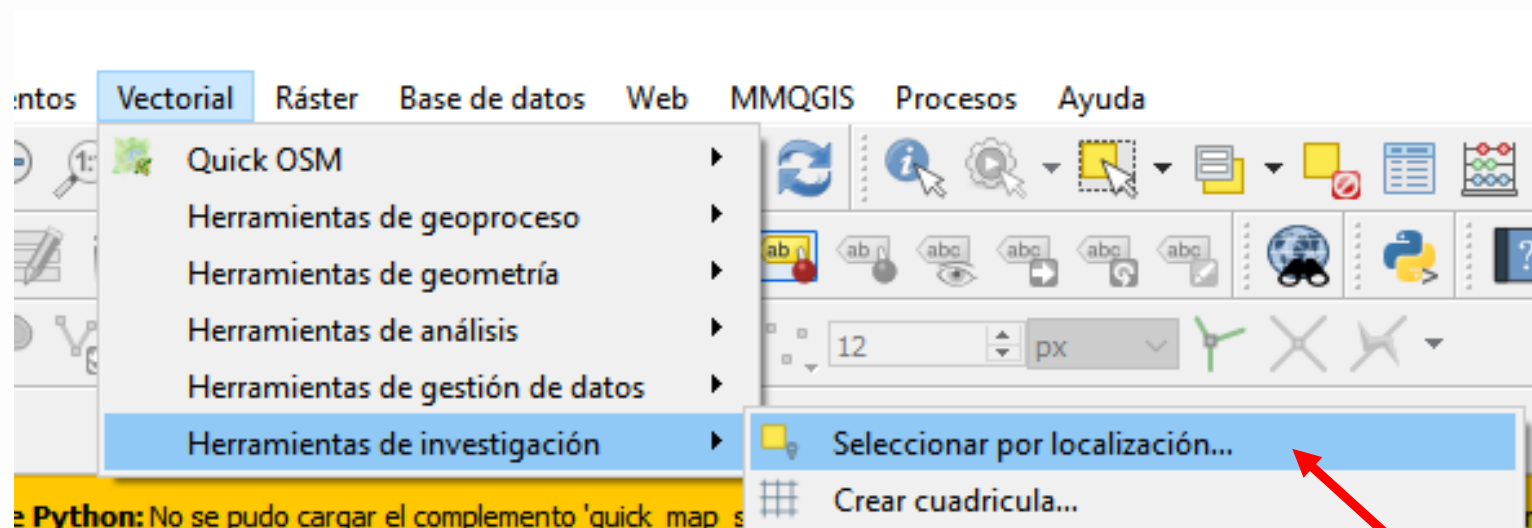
entos Vectorial Ráster Base de datos Web MMQGIS Procesos Ayuda

Quick OSM
Herramientas de geoproceso
Herramientas de geometría
Herramientas de análisis
Herramientas de gestión de datos
Herramientas de investigación

Seleccionar por localización...
Crear cuadricula...

ab
abc
abc
abc
abc
abc

12
px

e Python: No se pudo cargar el complemento 'quick_map_s